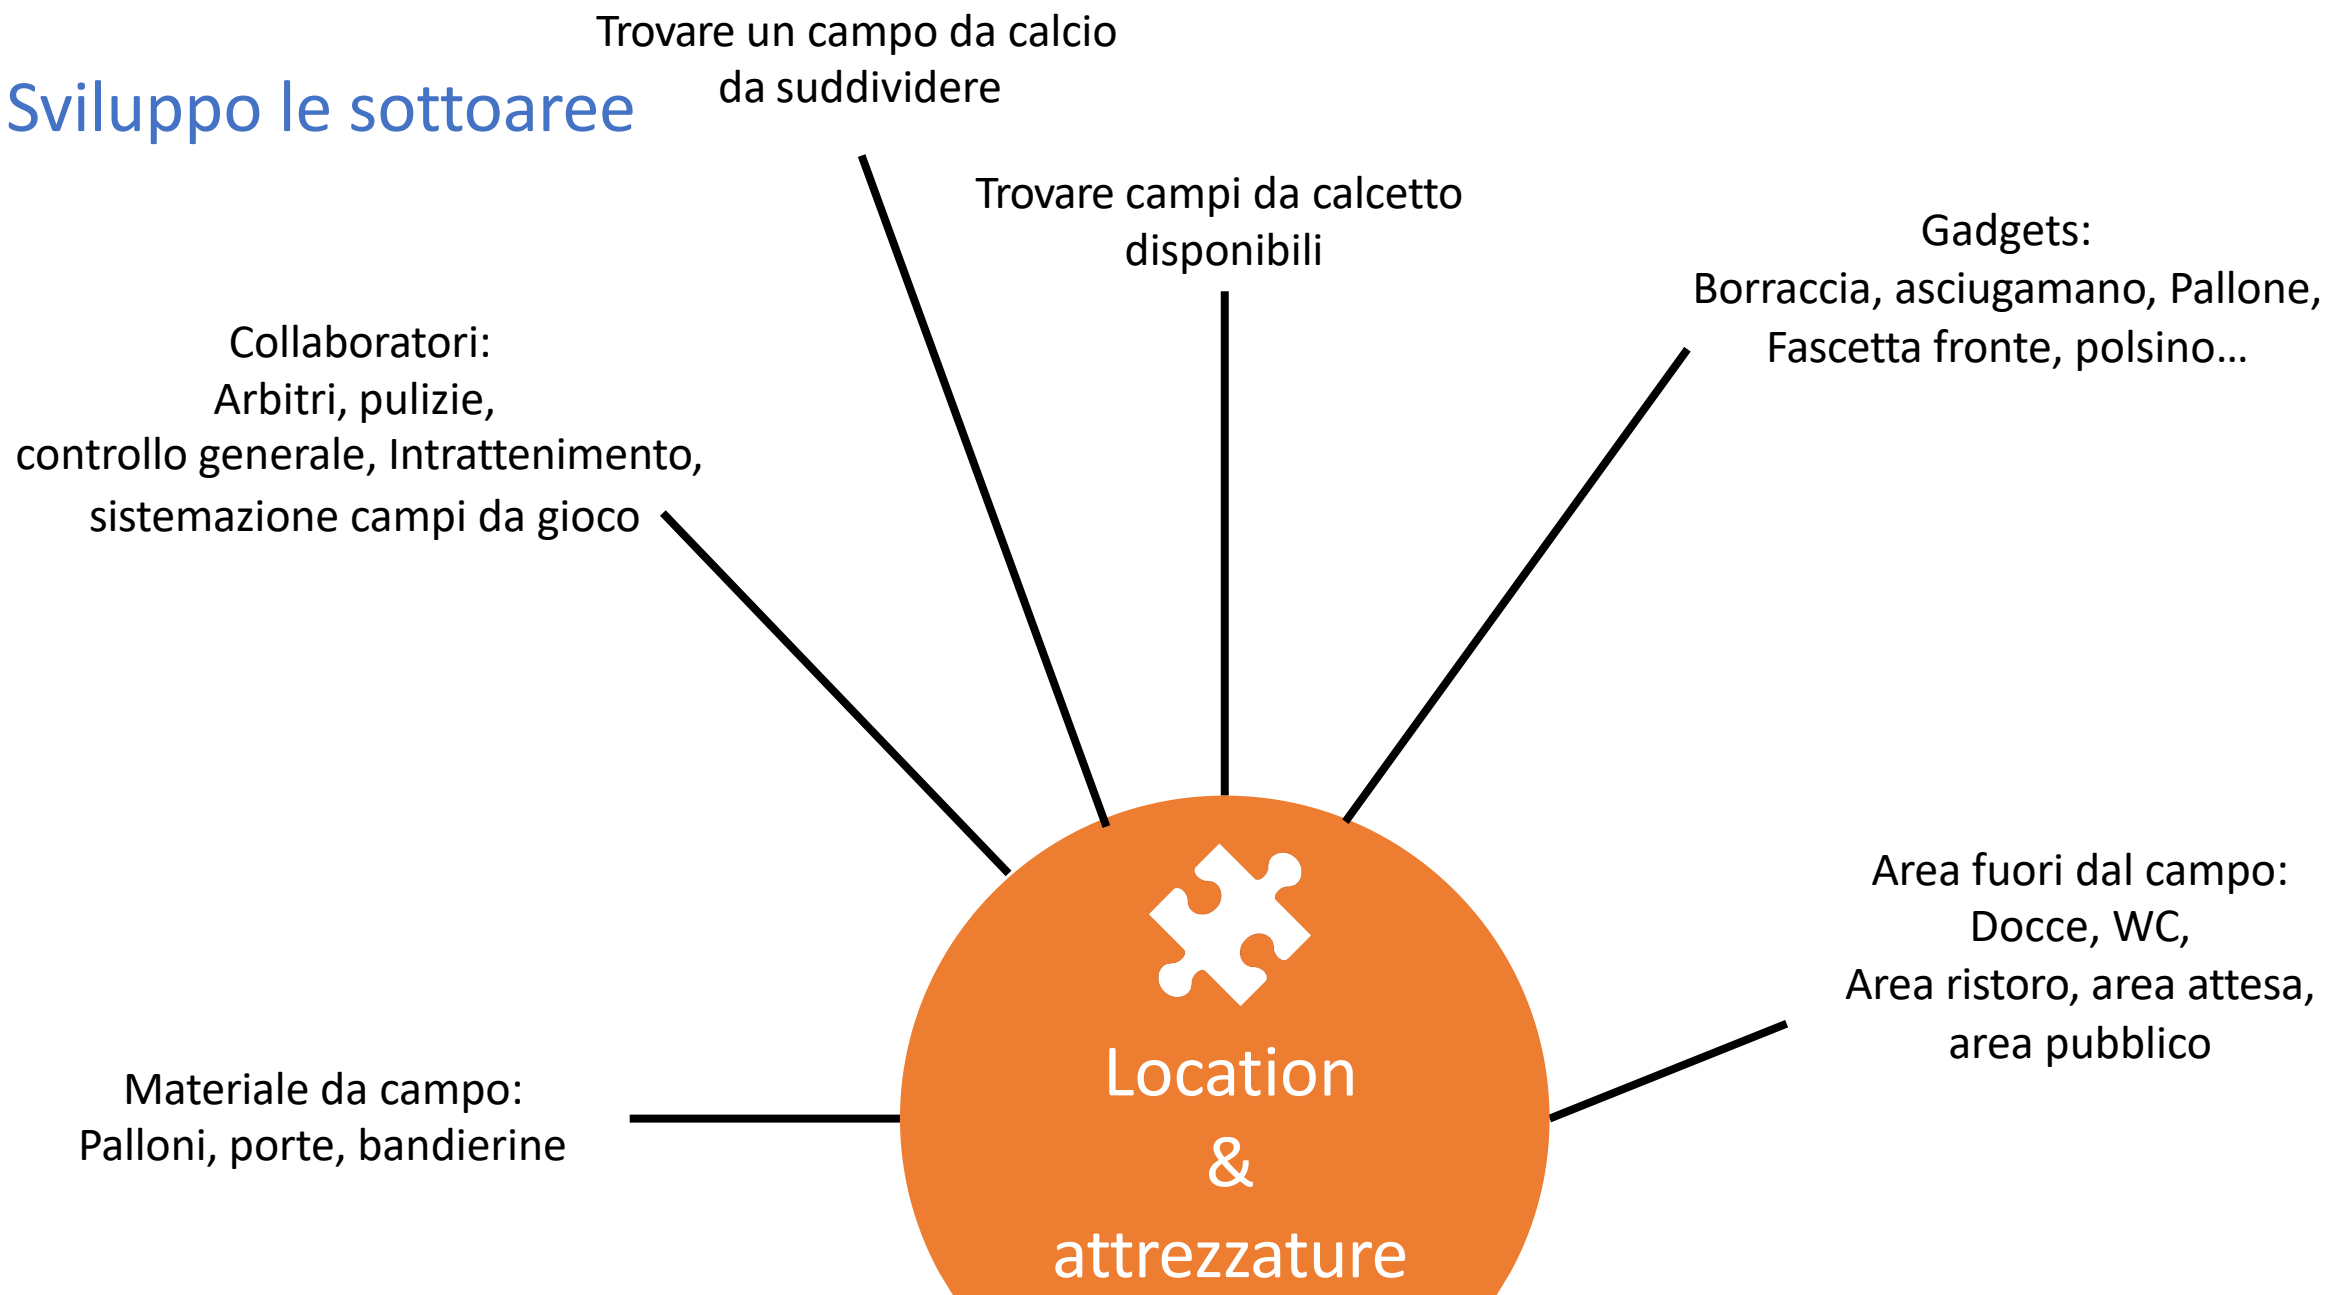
Sviluppo le sottoaree

Trovare un campo da calcio da suddividere

Trovare campi da calcetto disponibili

Gadgets:
Borraccia, asciugamano, Pallone, Fascetta fronte, polsino…

Collaboratori:
Arbitri, pulizie, controllo generale, Intrattenimento, sistemazione campi da gioco

Area fuori dal campo:
Docce, WC,
Area ristoro, area attesa, area pubblico

Materiale da campo:
Palloni, porte, bandierine

Location
&
attrezzature